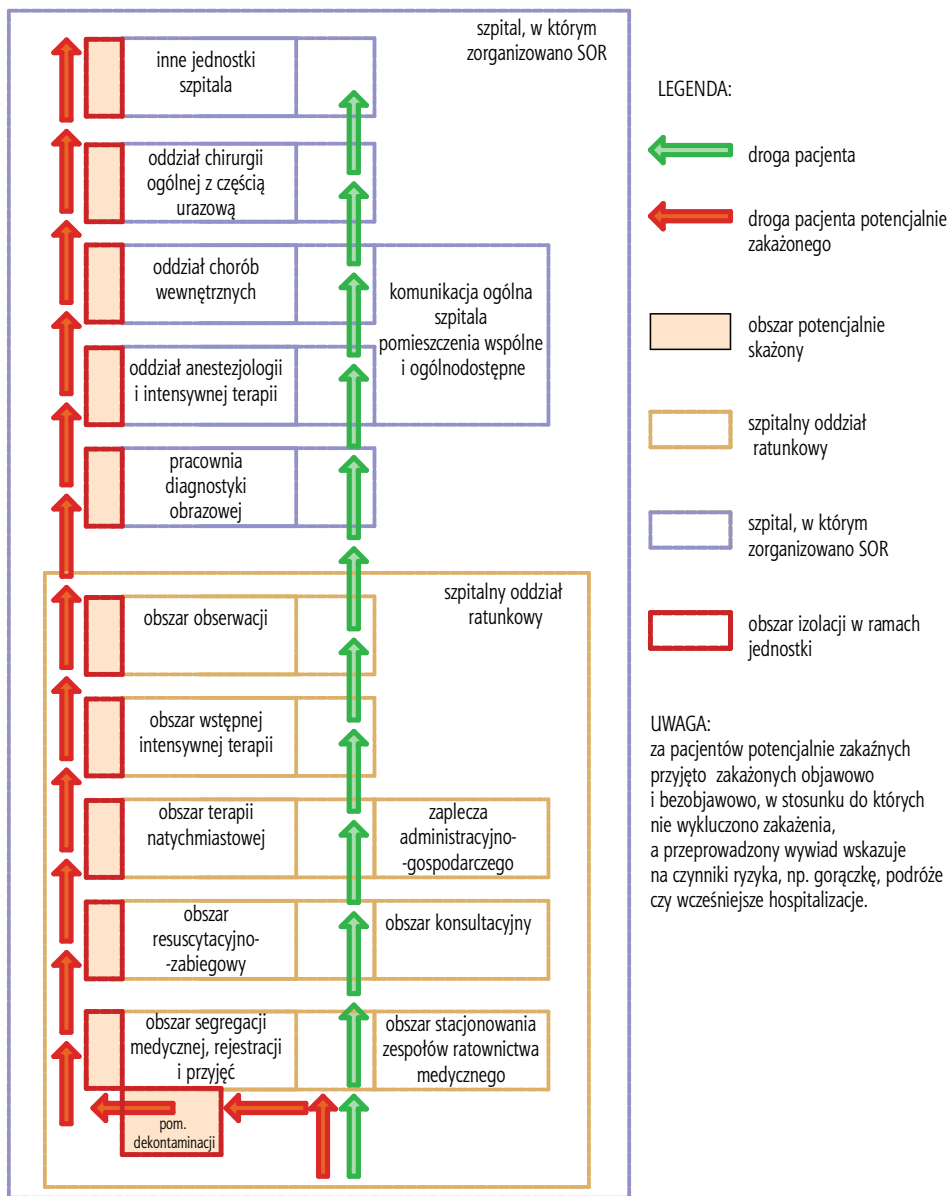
szpital, w którym zorganizowano SOR

inne jednostki szpitala

oddział chirurgii ogólnej z częścią urazową

oddział chorób wewnętrznych

komunikacja ogólna szpitala pomieszczenia wspólne i ogólnodostępne

oddział anestezjologii i intensywnej terapii

pracownia diagnostyki obrazowej

szpitalny oddział ratunkowy

obszar obserwacji

obszar wstępnej intensywnej terapii

obszar terapii natychmiastowej

zaplecza administracyjno--gospodarczego

obszar resuscytacyjno--zabiegowy

obszar konsultacyjny

obszar segregacji medycznej, rejestracji i przyjęć

obszar stacjonowania zespołów ratownictwa medycznego

pom. dekontaminacji

LEGENDA:

droga pacjenta

droga pacjenta potencjalnie zakażonego

obszar potencjalnie skażony

szpitalny oddział ratunkowy

szpital, w którym zorganizowano SOR

obszar izolacji w ramach jednostki

UWAGA:
za pacjentów potencjalnie zakaźnych przyjęto zakażonych objawowo i bezobjawowo, w stosunku do których nie wykluczono zakażenia, a przeprowadzony wywiad wskazuje na czynniki ryzyka, np. gorączkę, podróże czy wcześniejsze hospitalizacje.